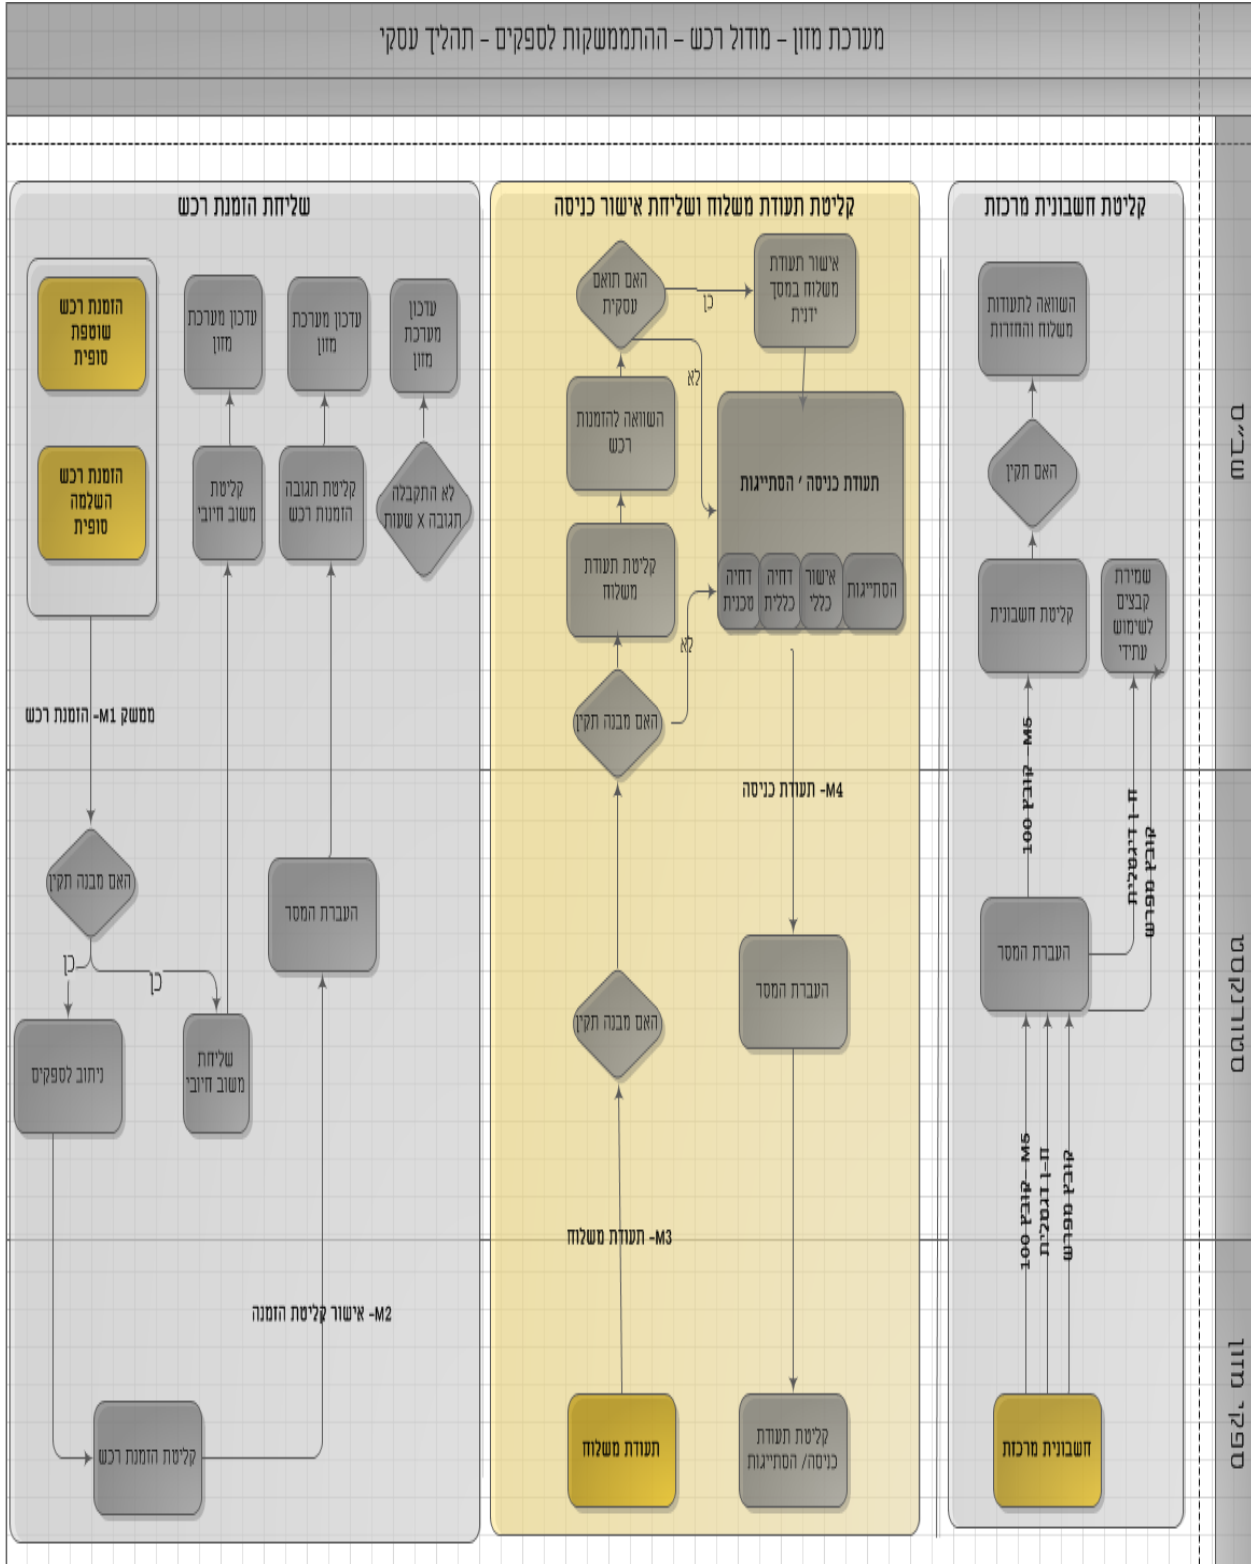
מערכת מזון – מודול רכש – ההתממשקות לספקים – תהליך עסקי

שליחת הזמנת רכש

הזמנת רכש שוטפת סופית

הזמנת רכש השלמה סופית

עדכון מערכת מזון

עדכון מערכת מזון

עדכון מערכת מזון

קליטת משוב חיובי

קליטת תגובה הזמנת רכש

לא התקבלה תגובה X שעות

ממשק M1- הזמנת רכש

האם מבנה תקין

כן

כן

העברת המסר

ניתוב לספקים

שליחת משוב חיובי

M2- אישור קליטת הזמנה

קליטת הזמנת רכש

קליטת תעודת משלוח ושליחת אישור כניסה

האם תואם עסקית

כן

אישור תעודת משלוח במסך ידני

לא

השוואה להזמנת רכש

תעודת כניסה / הסתייגות

קליטת תעודת משלוח

דחיה טכנית

דחיה כללית

אישור כללי

הסתייגות

לא

האם מבנה תקין

M4- תעודת כניסה

האם מבנה תקין

העברת המסר

M3- תעודת משלוח

תעודת משלוח

קליטת תעודת כניסה/ הסתייגות

קליטת חשבונית מרכזת

השוואה לתעודות משלוח והחזרות

האם תקין

קליטת חשבונית

שמירת קבצים לשימוש עתידי

M5 – קובץ 100

קובץ ד-11

קבצים מצורפים

העברת המסר

M5 – קובץ 100

קובץ ד-11

קבצים מצורפים

חשבונית מרכזת

מב"ם

מסלקות

ספקים